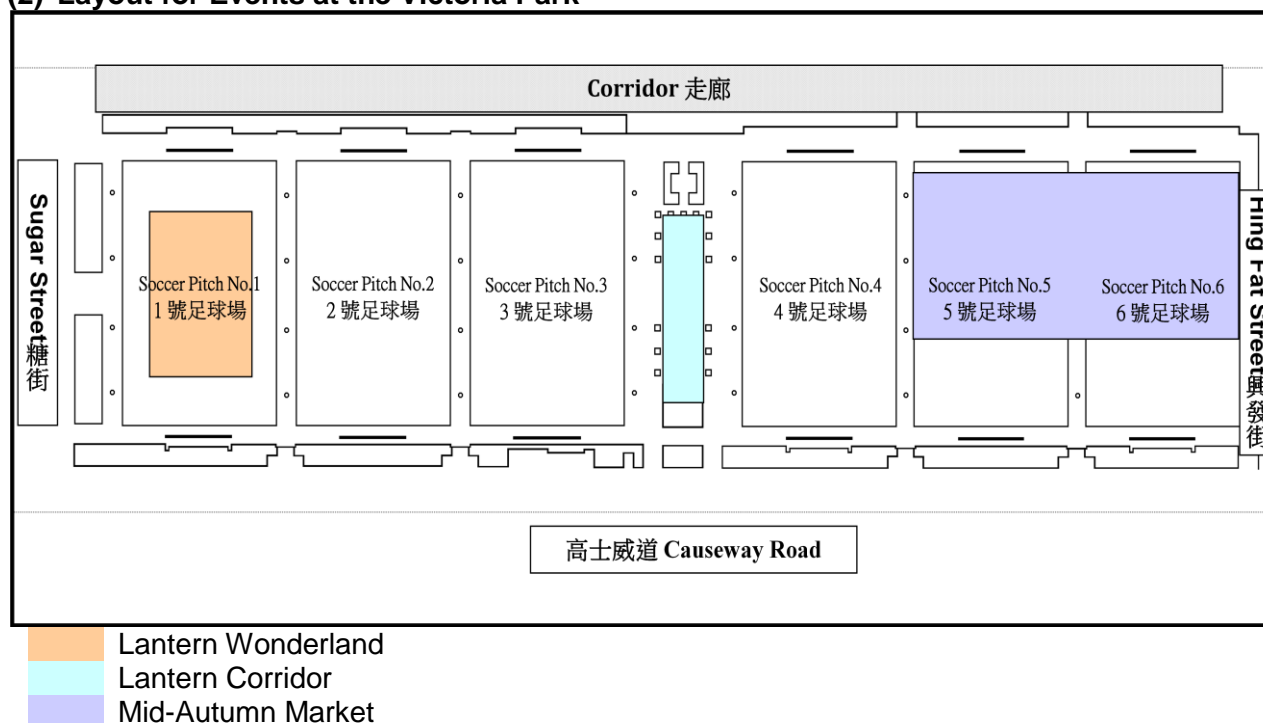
(2) Layout for Events at the Victoria Park

Corridor 走廊

Sugar Street 糖街

Soccer Pitch No.1
1 號足球場

Soccer Pitch No.2
2 號足球場

Soccer Pitch No.3
3 號足球場

Soccer Pitch No.4
4 號足球場

Soccer Pitch No.5
5 號足球場

Soccer Pitch No.6
6 號足球場

Hing Fat Street 興發街

高士威道 Causeway Road

Lantern Wonderland
Lantern Corridor
Mid-Autumn Market